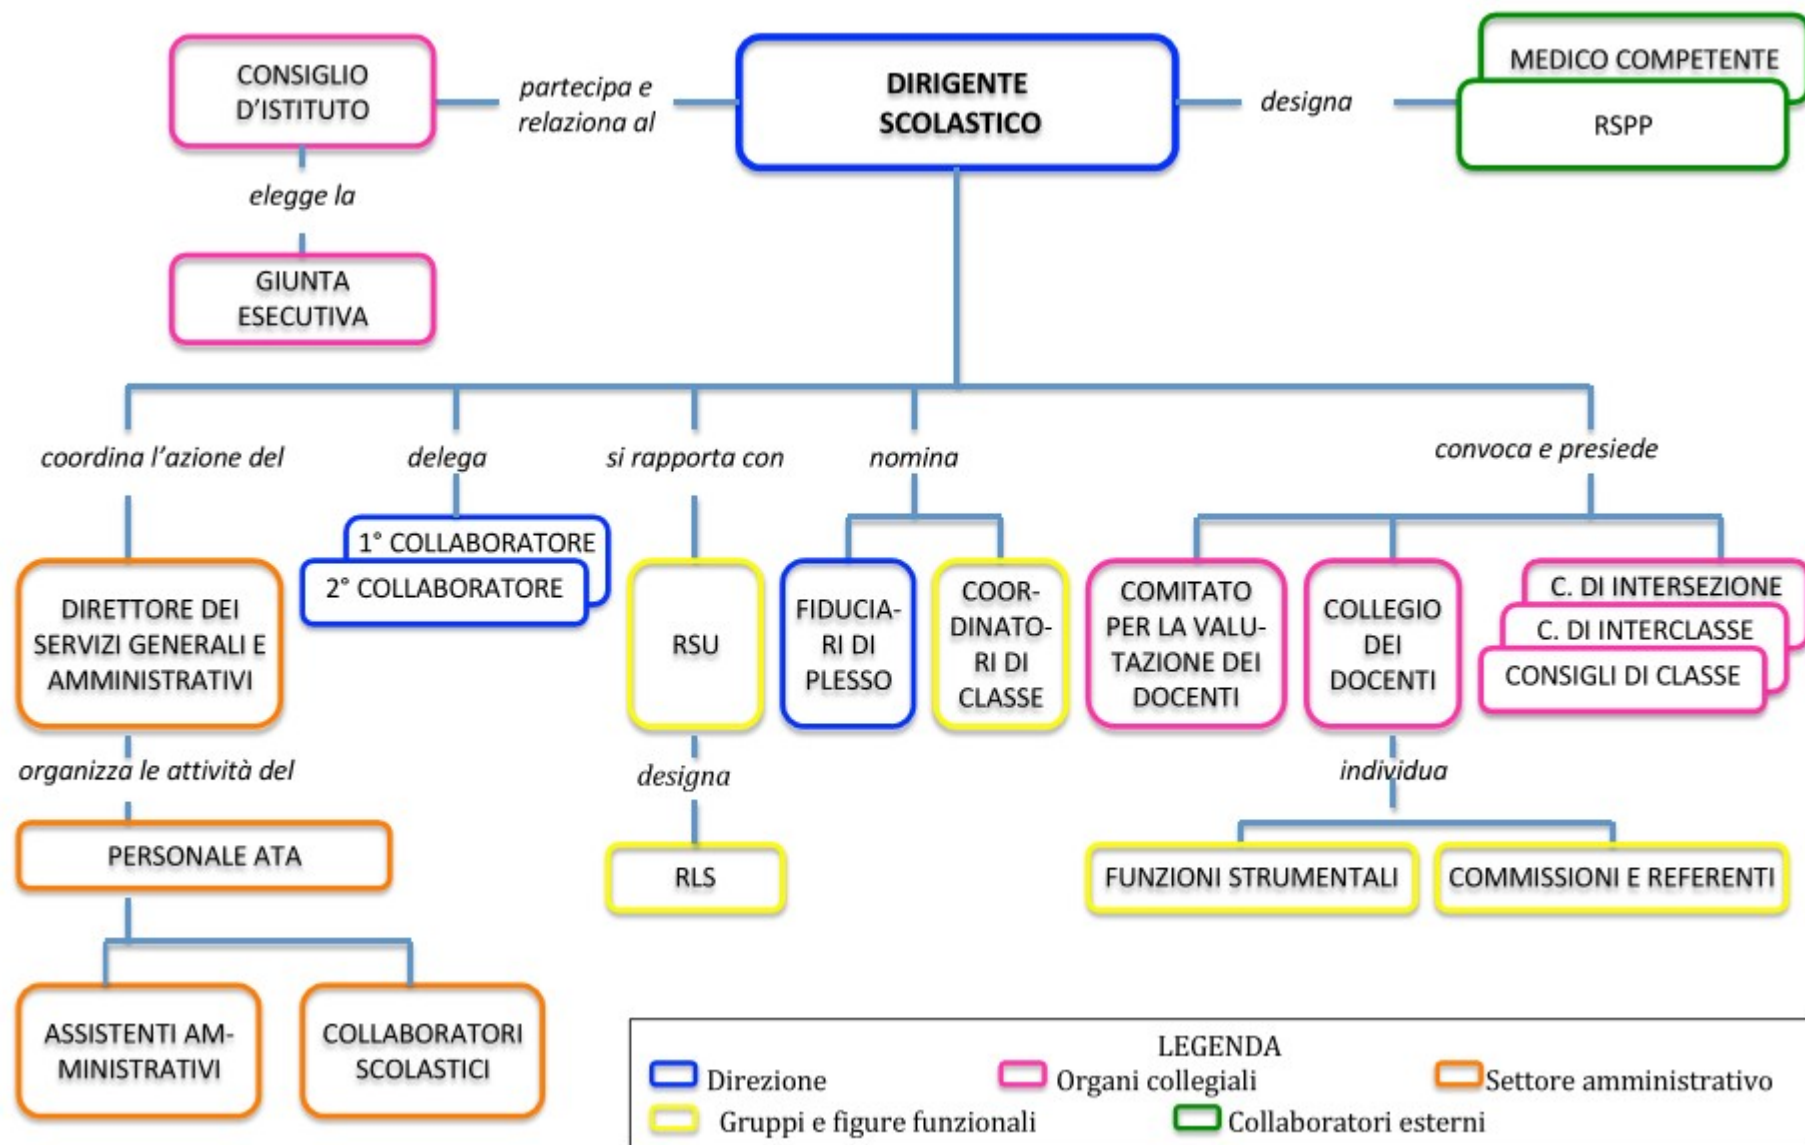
CONSIGLIO D'ISTITUTO

partecipa e relaziona al

DIRIGENTE SCOLASTICO

designa

MEDICO COMPETENTE

RSPP

elegge la

GIUNTA ESECUTIVA

coordina l'azione del

delega

si rapporta con

nomina

convoca e presiede

1° COLLABORATORE

2° COLLABORATORE

DIRETTORE DEI SERVIZI GENERALI E AMMINISTRATIVI

RSU

FIDUCIARI DI PLESSO

COORDINATORI DI CLASSE

COMITATO PER LA VALUTAZIONE DEI DOCENTI

COLLEGIO DEI DOCENTI

C. DI INTERSEZIONE

C. DI INTERCLASSE

CONSIGLI DI CLASSE

organizza le attività del

designa

individua

PERSONALE ATA

RLS

FUNZIONI STRUMENTALI

COMMISSIONI E REFERENTI

ASSISTENTI AMMINISTRATIVI

COLLABORATORI SCOLASTICI

LEGENDA

Direzione

Organi collegiali

Settore amministrativo

Gruppi e figure funzionali

Collaboratori esterni